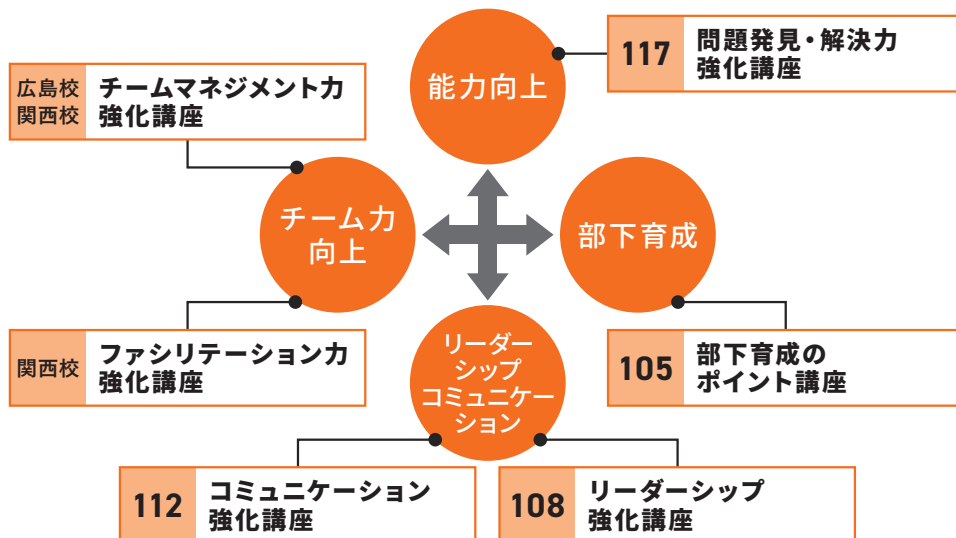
能力向上

117 問題発見・解決力強化講座

広島校
関西校
チームマネジメント力強化講座

チーム力向上

部下育成

関西校
ファシリテーション力強化講座

105 部下育成のポイント講座

リーダーシップコミュニケーション

112 コミュニケーション強化講座

108 リーダーシップ強化講座